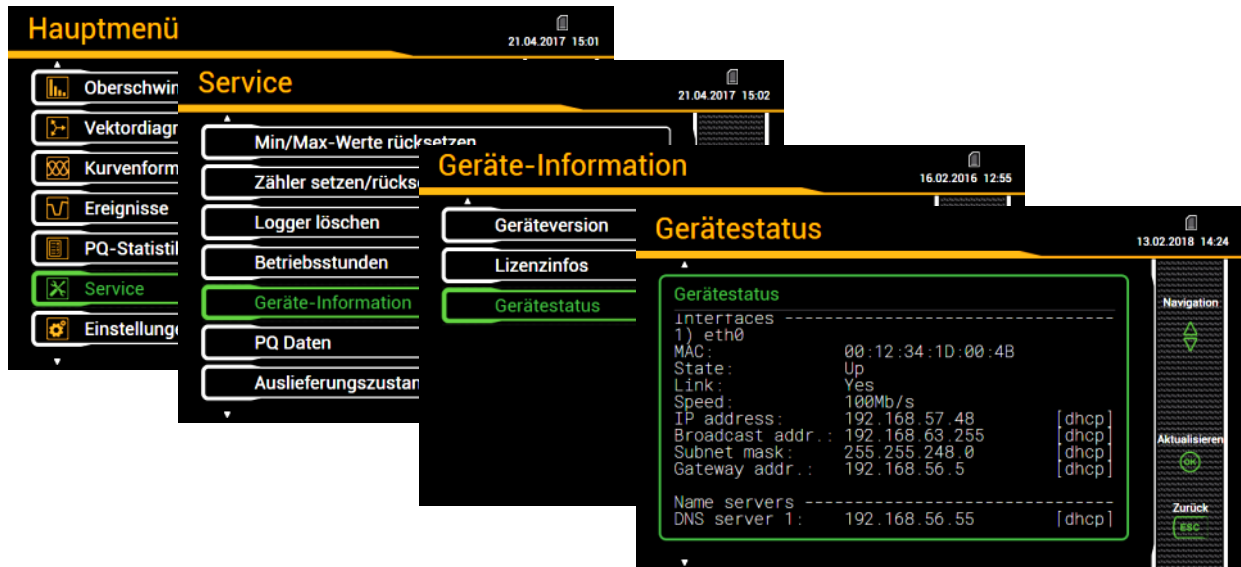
Hauptmenü
21.04.2017 15:01
Oberschwin
Vektordiagr
Kurvenform
Ereignisse
PQ-Statisti
Service
Einstellung

Service
21.04.2017 15:02
Min/Max-Werte rücksetzen
Zähler setzen/rücks
Logger löschen
Betriebsstunden
Geräte-Information
PQ Daten
Auslieferungszustan

Geräte-Information
16.02.2016 12:55
Geräteversion
Lizenzinfos
Gerätestatus

Gerätestatus
13.02.2018 14:24
Gerätestatus
Interfaces ------------------------------
1) eth0
MAC: 00:12:34:1D:00:4B
State: Up
Link: Yes
Speed: 100Mb/s
IP address: 192.168.57.48 [dhcp]
Broadcast addr.: 192.168.63.255 [dhcp]
Subnet mask: 255.255.248.0 [dhcp]
Gateway addr.: 192.168.56.5 [dhcp]

Name servers ----------------------------
DNS server 1: 192.168.56.55 [dhcp]
Navigation
Aktualisieren
OK
Zurück
ESC